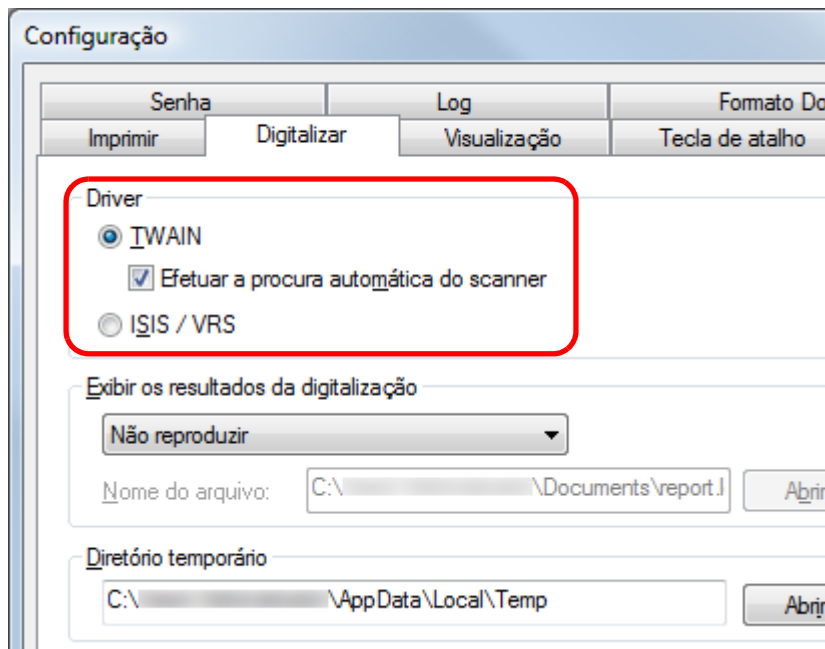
Configuração

Senha
Log
Formato Do
Imprimir
Digitalizar
Visualização
Tecla de atalho

Driver
TWAIN
Efetuar a procura automática do scanner
ISIS / VRS

Exibir os resultados da digitalização
Não reproduzir
Nome do arquivo:
C:\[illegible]\Documents\report.l
Abri

Diretório temporário
C:\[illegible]\AppData\Local\Temp
Abri